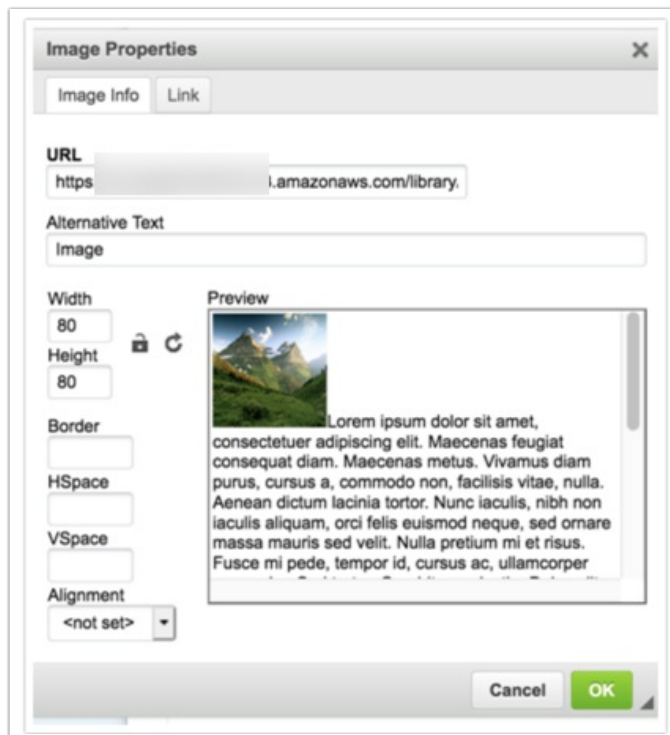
Image Properties

Image Info | Link

URL
https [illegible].amazonaws.com/library.

Alternative Text
Image

Width
80
Height
80

Border

HSpace

VSpace

Alignment
<not set>

Preview
Lorem ipsum dolor sit amet, consectetuer adipiscing elit. Maecenas feugiat consequat diam. Maecenas metus. Vivamus diam purus, cursus a, commodo non, facilisis vitae, nulla. Aenean dictum lacinia tortor. Nunc iaculis, nibh non iaculis aliquam, orci felis euismod neque, sed ornare massa mauris sed velit. Nulla pretium mi et risus. Fusce mi pede, tempor id, cursus ac, ullamcorper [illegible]

Cancel
OK